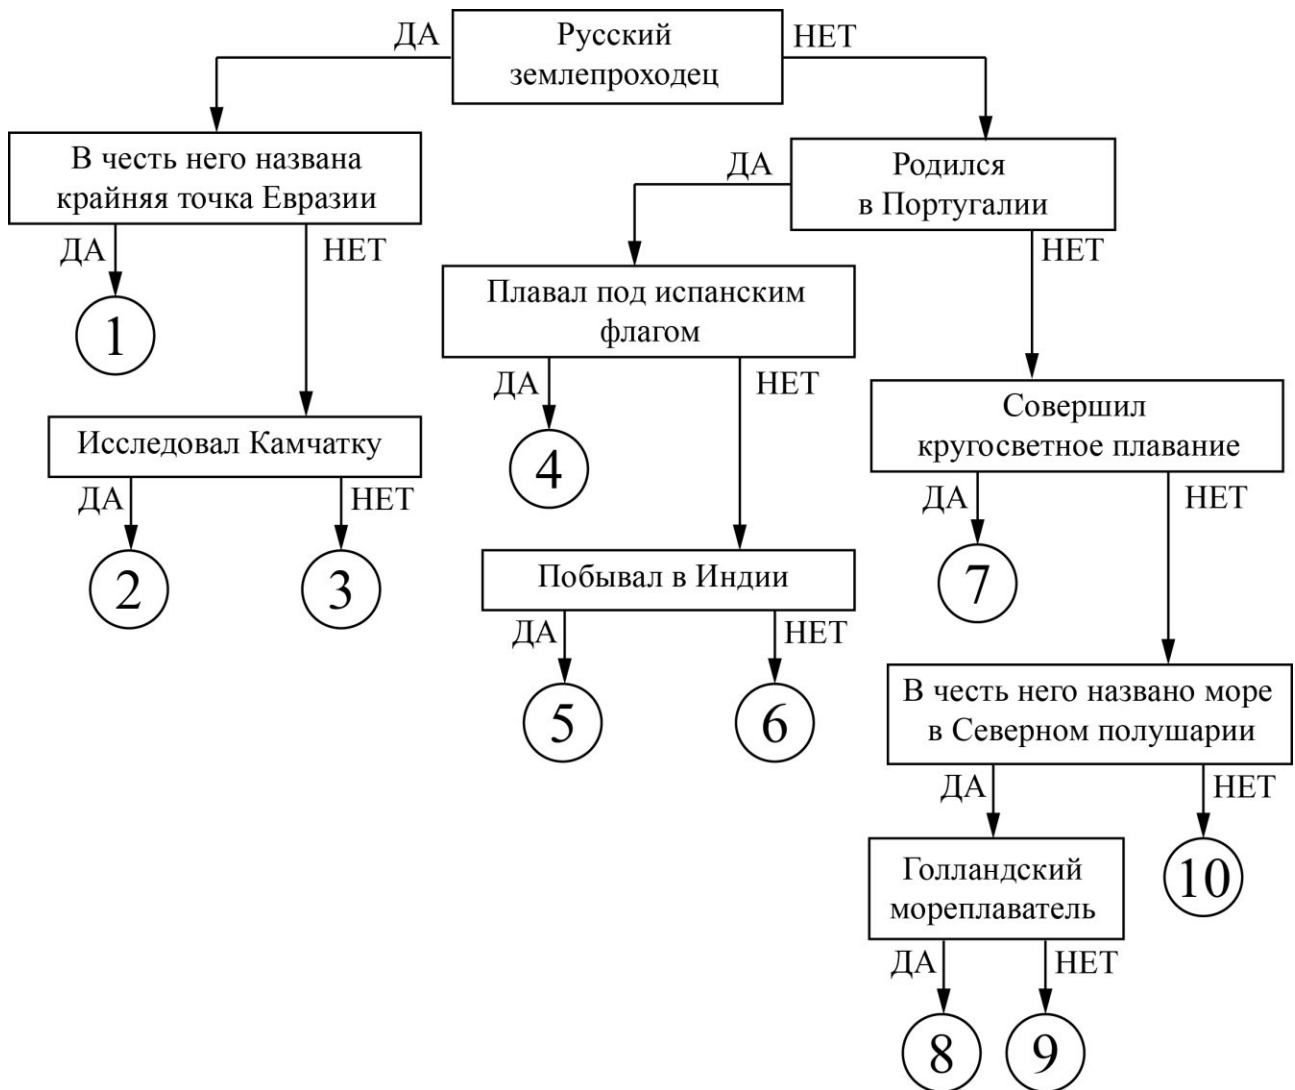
ДА
Русский землепроходец
НЕТ

В честь него названа крайняя точка Евразии
ДА
1
НЕТ
Исследовал Камчатку
ДА
2
НЕТ
3

Родился в Португалии
ДА
Плавал под испанским флагом
ДА
4
НЕТ
Побывал в Индии
ДА
5
НЕТ
6

НЕТ
Совершил кругосветное плавание
ДА
7
НЕТ
В честь него названо море в Северном полушарии
ДА
Голландский мореплаватель
ДА
8
НЕТ
9
НЕТ
10